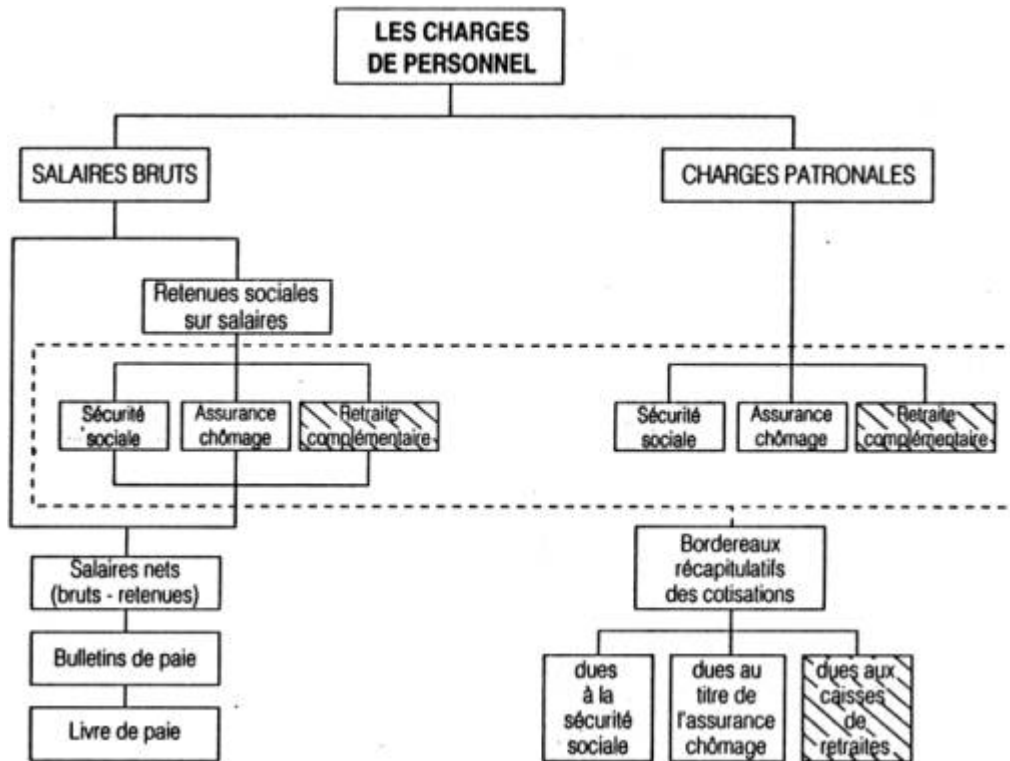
LES CHARGES DE PERSONNEL

SALAIRES BRUTS

CHARGES PATRONALES

Retenues sociales sur salaires

Sécurité sociale

Assurance chômage

Retraite complémentaire

Sécurité sociale

Assurance chômage

Retraite complémentaire

Salaires nets (bruts - retenues)

Bulletins de paie

Livre de paie

Bordereaux récapitulatifs des cotisations

dues à la sécurité sociale

dues au titre de l'assurance chômage

dues aux caisses de retraites